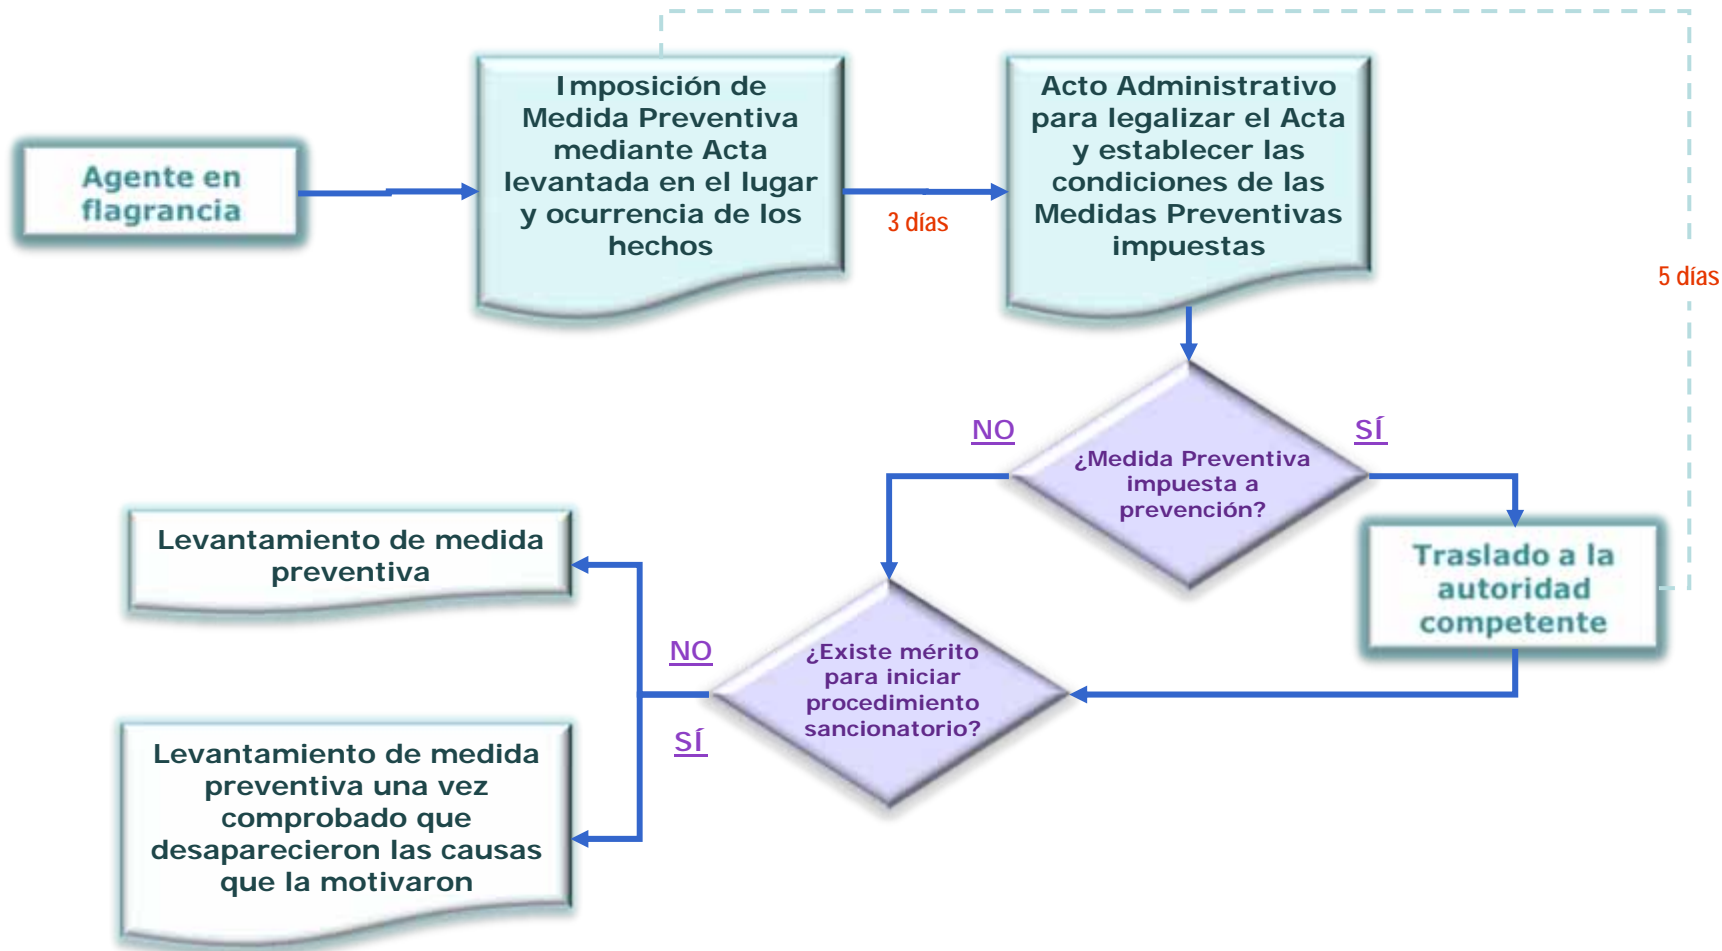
Agente en flagrancia

Imposición de Medida Preventiva mediante Acta levantada en el lugar y ocurrencia de los hechos

3 días

Acto Administrativo para legalizar el Acta y establecer las condiciones de las Medidas Preventivas impuestas

5 días

NO

¿Medida Preventiva impuesta a prevención?

SÍ

Traslado a la autoridad competente

Levantamiento de medida preventiva

NO

¿Existe mérito para iniciar procedimiento sancionatorio?

SÍ

Levantamiento de medida preventiva una vez comprobado que desaparecieron las causas que la motivaron